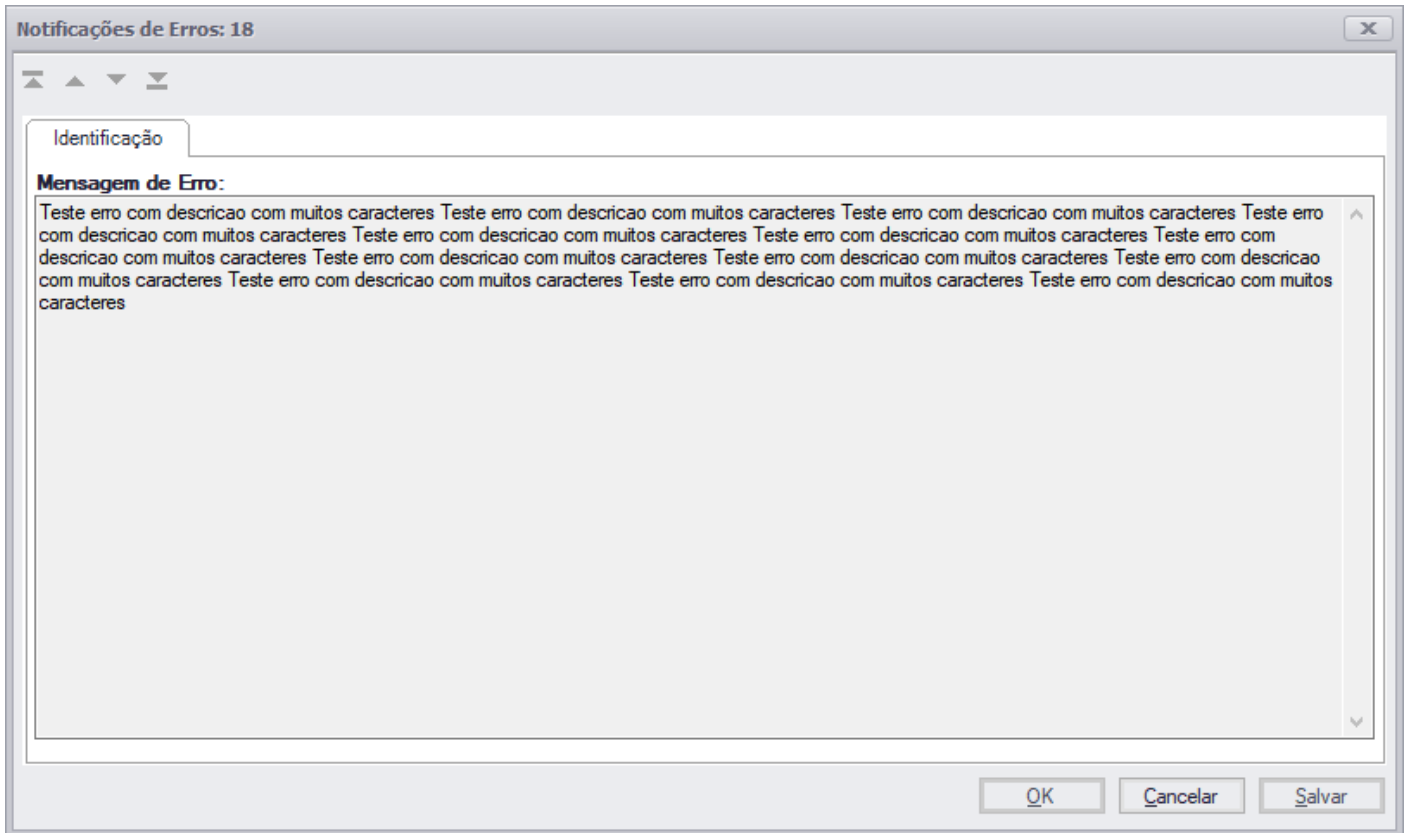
Notificações de Erros: 18

Identificação

Mensagem de Erro:

Teste erro com descricao com muitos caracteres Teste erro com descricao com muitos caracteres Teste erro com descricao com muitos caracteres Teste erro com descricao com muitos caracteres Teste erro com descricao com muitos caracteres Teste erro com descricao com muitos caracteres Teste erro com descricao com muitos caracteres Teste erro com descricao com muitos caracteres Teste erro com descricao com muitos caracteres Teste erro com descricao com muitos caracteres Teste erro com descricao com muitos caracteres Teste erro com descricao com muitos caracteres Teste erro com descricao com muitos caracteres

OK Cancelar Salvar